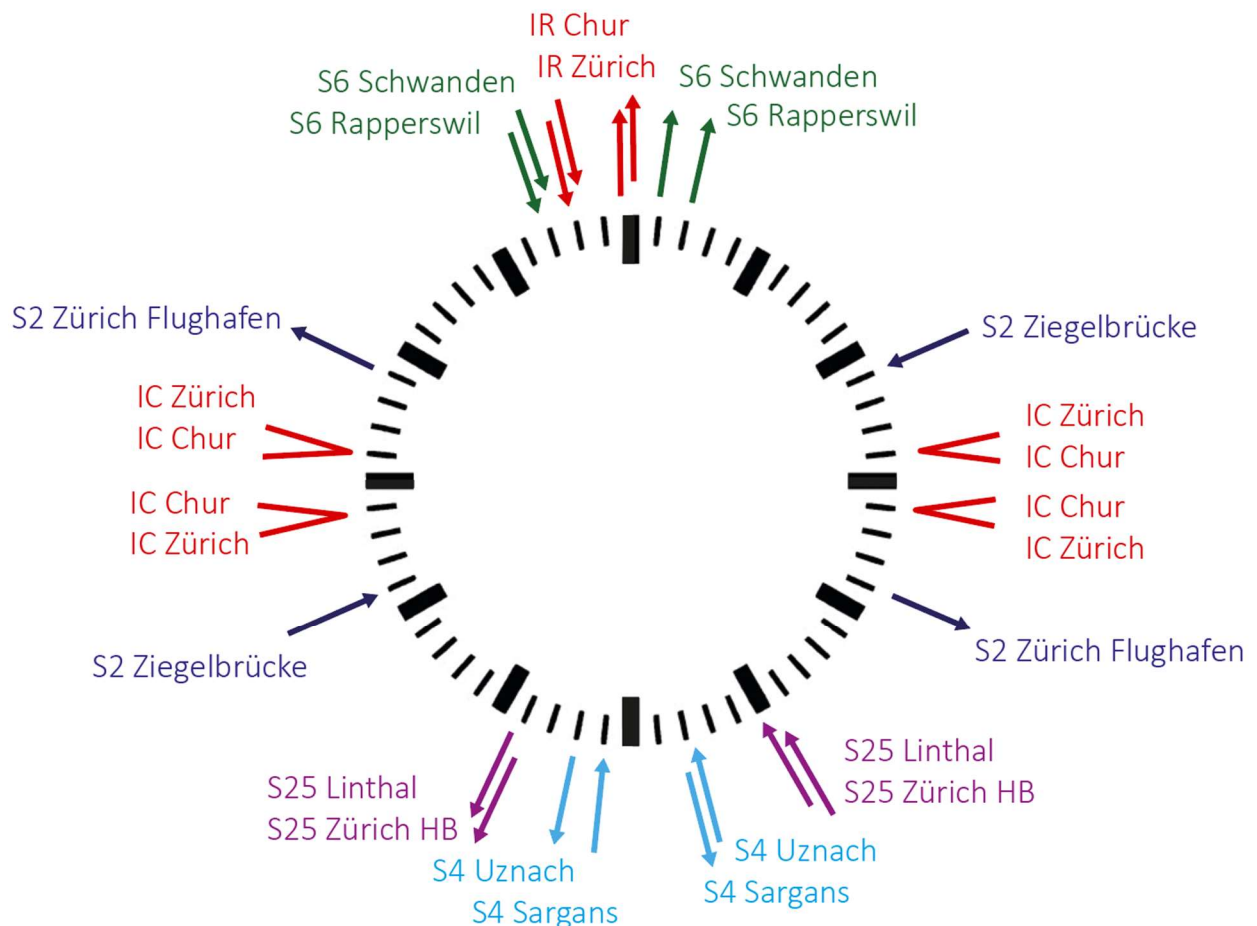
IR Chur
IR Zürich
S6 Schwanden
S6 Rapperswil
S6 Schwanden
S6 Rapperswil
S2 Zürich Flughafen
S2 Ziegelbrücke
IC Zürich
IC Chur
IC Zürich
IC Chur
IC Chur
IC Zürich
IC Chur
IC Zürich
S2 Ziegelbrücke
S2 Zürich Flughafen
S25 Linthal
S25 Zürich HB
S25 Linthal
S25 Zürich HB
S4 Uznach
S4 Sargans
S4 Uznach
S4 Sargans